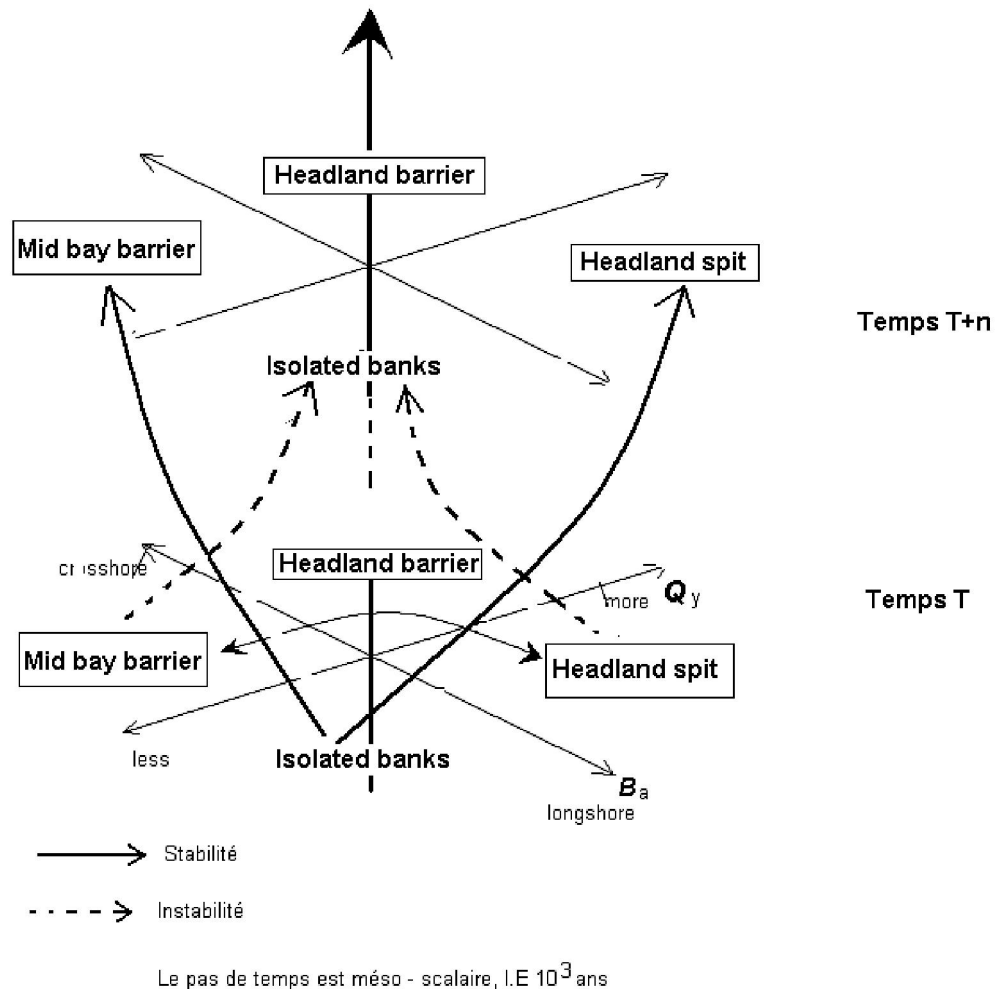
Headland barrier

Mid bay barrier

Headland spit

Temps T+n

Isolated banks

crosshore

Headland barrier

more $Q_y$

Temps T

Mid bay barrier

Headland spit

less

Isolated banks

$B_a$
longshore

Stabilité

Instabilité

Le pas de temps est méso - scalaire, I.E $10^3$ ans